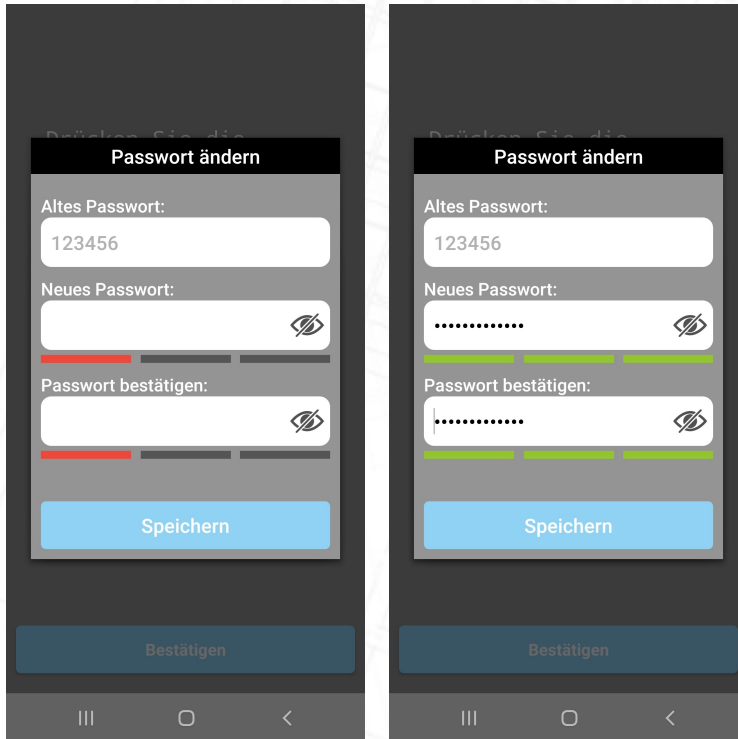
Drücken Sie die

Passwort ändern

Altes Passwort:

123456

Neues Passwort:

Passwort bestätigen:

Speichern

Bestätigen

Drücken Sie die

Passwort ändern

Altes Passwort:

123456

Neues Passwort:

••••••••••••

Passwort bestätigen:

••••••••••••

Speichern

Bestätigen